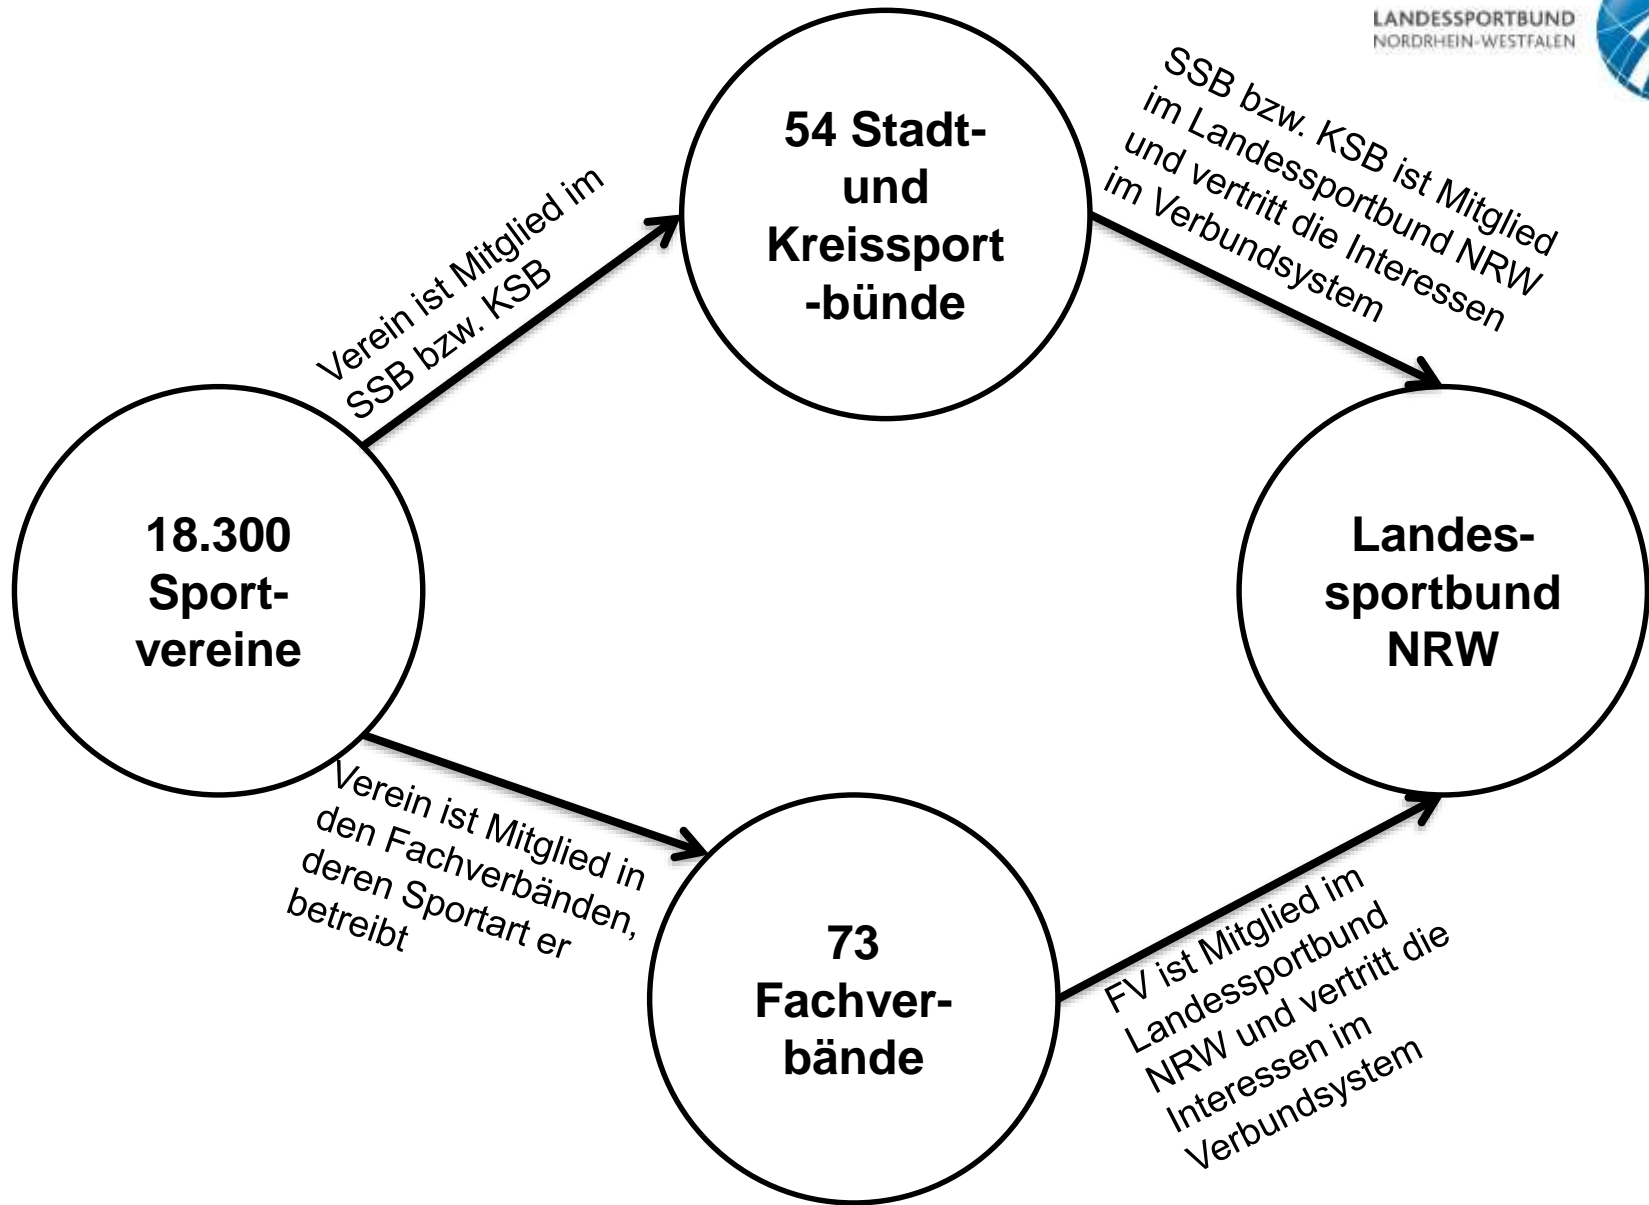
LANDESSPORTBUND NORDRHEIN-WESTFALEN

54 Stadt- und Kreissport -bünde

Verein ist Mitglied im SSB bzw. KSB

SSB bzw. KSB ist Mitglied im Landessportbund NRW und vertritt die Interessen im Verbundsystem

18.300 Sport- vereine

Landes- sportbund NRW

Verein ist Mitglied in den Fachverbänden, deren Sportart er betreibt

73 Fachver- bände

FV ist Mitglied im Landessportbund NRW und vertritt die Interessen im Verbundsystem